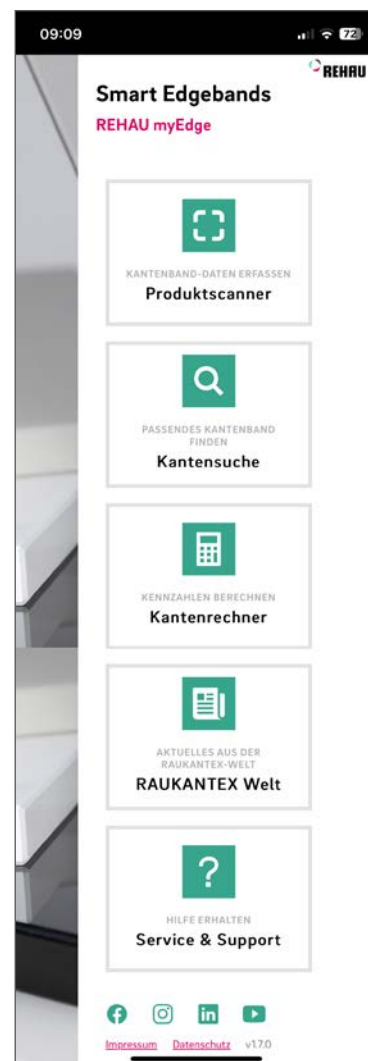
09:09

72

REHAU

Smart Edgebands

REHAU myEdge

KANTENBAND-DATEN ERFASSEN

Produktscanner

PASSENDES KANTENBAND FINDEN

Kantensuche

KENNZAHLEN BERECHNEN

Kantenrechner

AKTUELLES AUS DER RAUKANTEX-WELT

RAUKANTEX Welt

?

HILFE ERHALTEN

Service & Support

Impressum Datenschutz v1.7.0